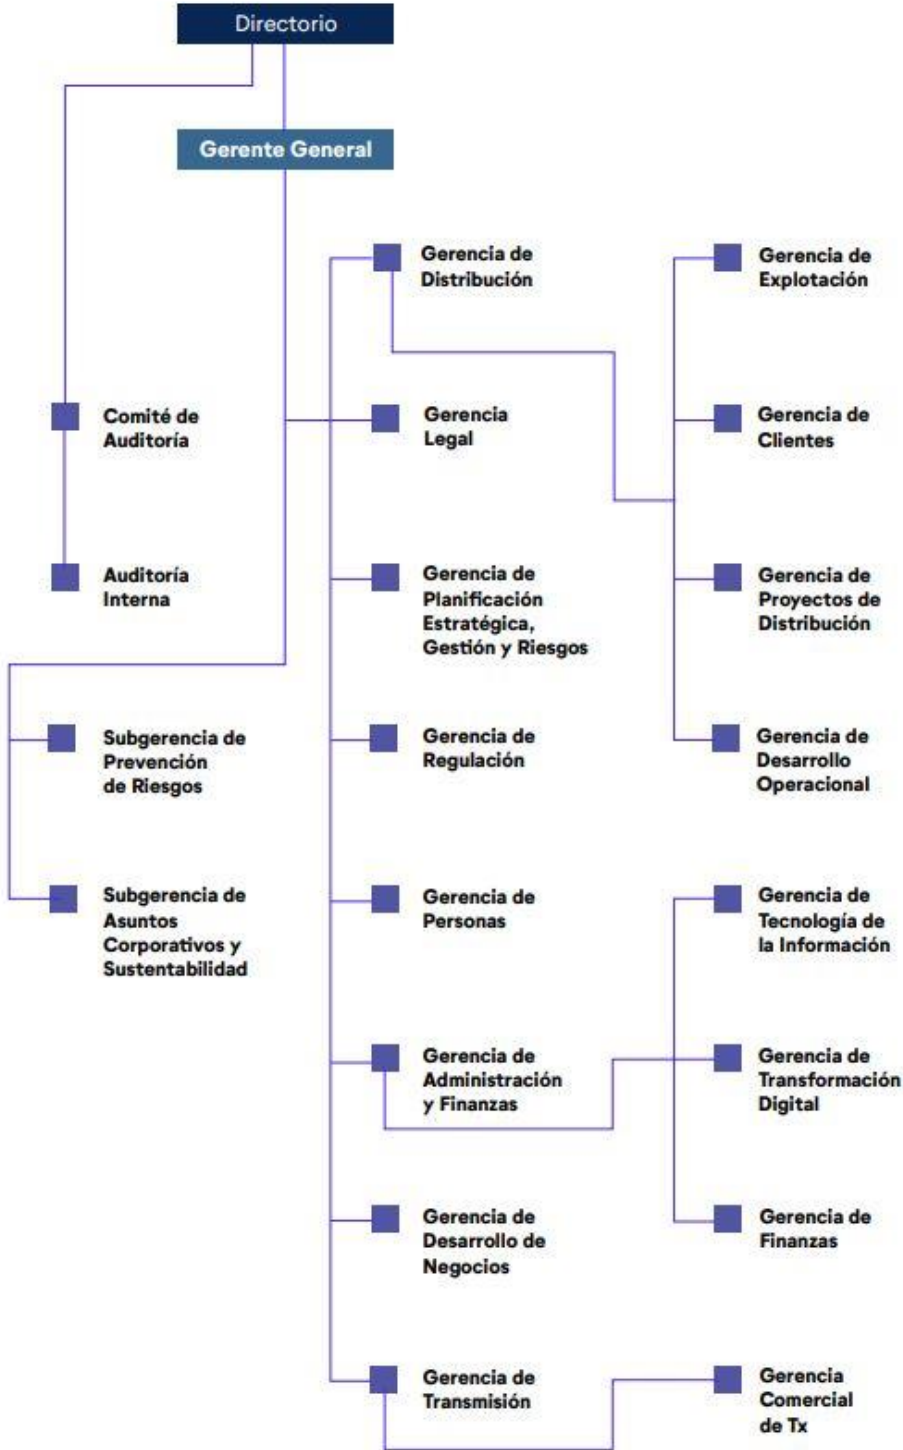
Directorio

Gerente General

Comité de Auditoría

Auditoría Interna

Subgerencia de Prevención de Riesgos

Subgerencia de Asuntos Corporativos y Sustentabilidad

Gerencia de Distribución

Gerencia Legal

Gerencia de Planificación Estratégica, Gestión y Riesgos

Gerencia de Regulación

Gerencia de Personas

Gerencia de Administración y Finanzas

Gerencia de Desarrollo de Negocios

Gerencia de Transmisión

Gerencia de Explotación

Gerencia de Clientes

Gerencia de Proyectos de Distribución

Gerencia de Desarrollo Operacional

Gerencia de Tecnología de la Información

Gerencia de Transformación Digital

Gerencia de Finanzas

Gerencia Comercial de Tx